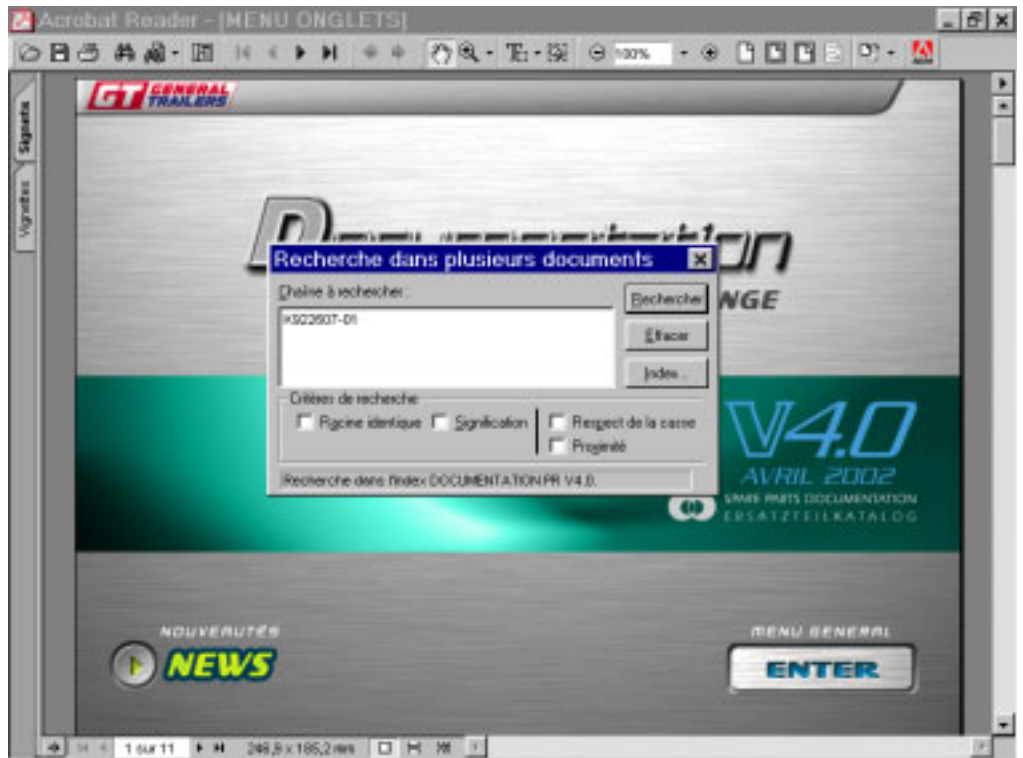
Acrobat Reader - [MENU ONGLETS]

100%

Signets
Vignettes

GT GENERAL TRAILERS

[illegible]tion
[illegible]NGE

Recherche dans plusieurs documents

Chaîne à rechercher :
K922607-01

Rechercher
Effacer
Index...

Critères de recherche
Racine identique
Signification
Respect de la casse
Proximité

Recherche dans l'index DOCUMENTATION PR V4.0.

V4.0
AVRIL 2002
SPARE PARTS DOCUMENTATION
ERSATZTEILKATALOG

NOUVEAUTÉS
NEWS

MENU GENERAL
ENTER

1 sur 11
246,9 x 185,2 mm